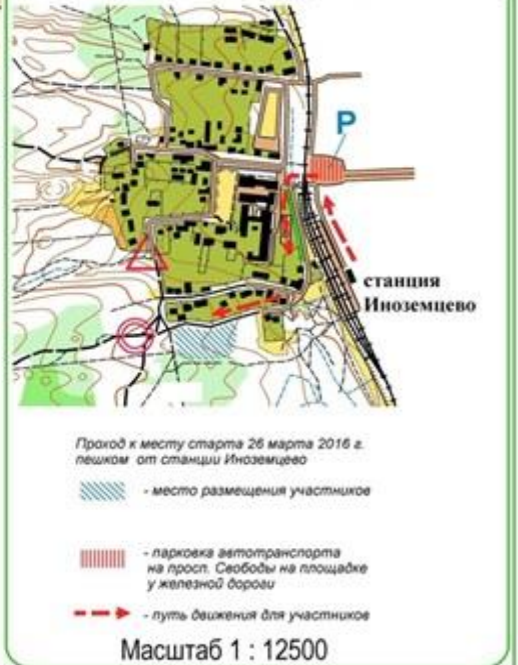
P

станция Иноземцево

Проход к месту старта 26 марта 2016 г. пешком от станции Иноземцево

- место размещения участников

- парковка автотранспорта на просп. Свободы на площадке у железной дороги

- путь движения для участников

Масштаб 1 : 12500